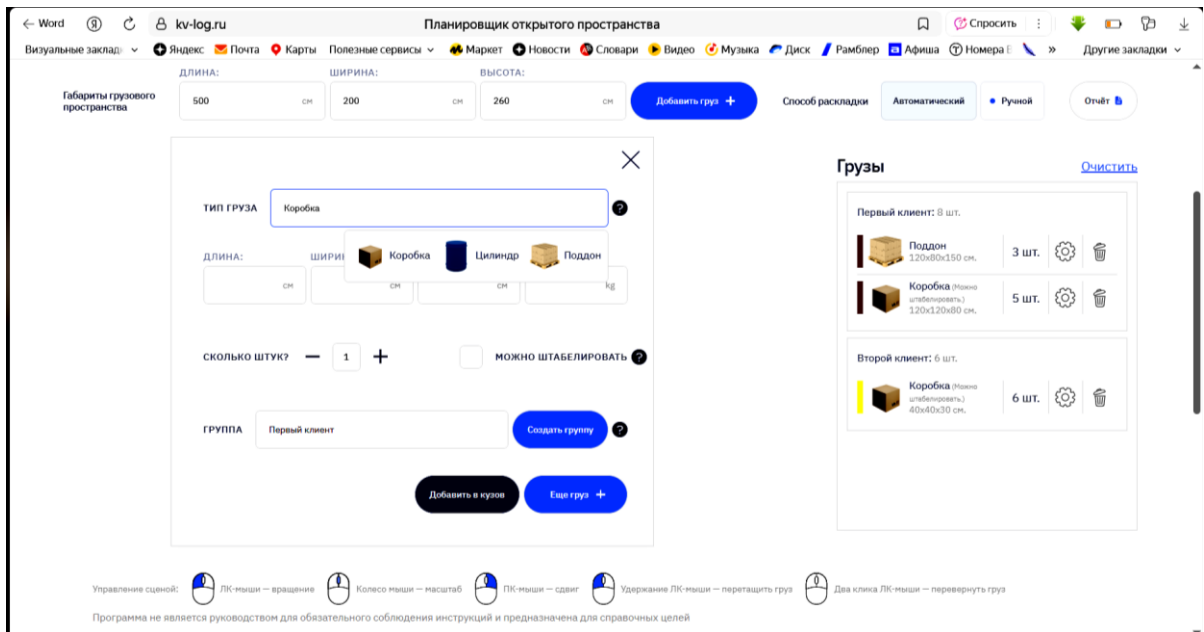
← Word kv-log.ru Планировщик открытого пространства Спросить

Визуальные заклад Яндекс Почта Карты Полезные сервисы Маркет Новости Словари Видео Музыка Диск Рамблер Афиша Номера » Другие закладки

Габариты грузового пространства

ДЛИНА: 500 см

ШИРИНА: 200 см

ВЫСОТА: 260 см

Добавить груз +

Способ раскладки Автоматический • Ручной

Отчёт

ТИП ГРУЗА Коробка ?

Коробка Цилиндр Поддон

ДЛИНА: ШИРИ см см см kg

СКОЛЬКО ШТУК? — 1 +

МОЖНО ШТАБЕЛИРОВАТЬ ?

ГРУППА Первый клиент Создать группу ?

Добавить в кузов

Еще груз +

Грузы Очистить

Первый клиент: 8 шт.

Поддон 120x80x150 см. 3 шт.

Коробка (Можно штабелировать.) 120x120x80 см. 5 шт.

Второй клиент: 6 шт.

Коробка (Можно штабелировать.) 40x40x30 см. 6 шт.

Управление сценой: ЛК-мыши — вращение Колесо мыши — масштаб ПК-мыши — сдвиг Удержание ЛК-мыши — перетащить груз Два клика ЛК-мыши — перевернуть груз

Программа не является руководством для обязательного соблюдения инструкций и предназначена для справочных целей